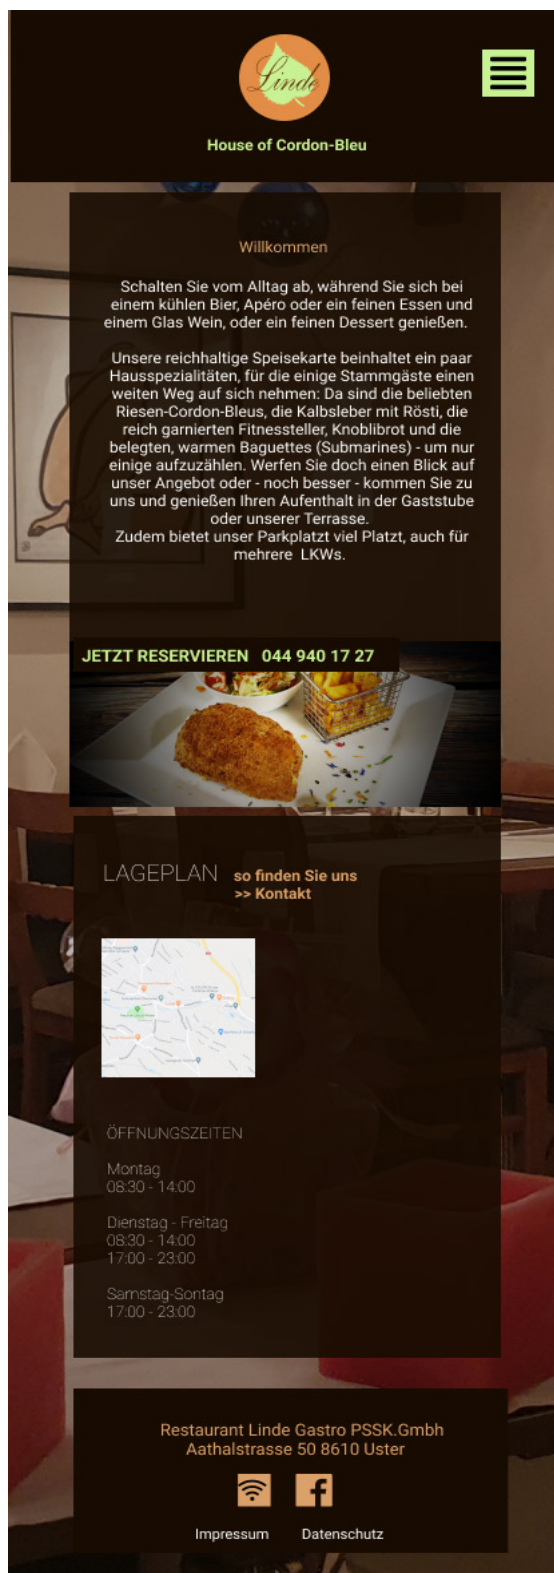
Linde

House of Cordon-Bleu

Willkommen

Schalten Sie vom Alltag ab, während Sie sich bei einem kühlen Bier, Apéro oder ein feinen Essen und einem Glas Wein, oder ein feinen Dessert genießen.

Unsere reichhaltige Speisekarte beinhaltet ein paar Hausspezialitäten, für die einige Stammgäste einen weiten Weg auf sich nehmen: Da sind die beliebten Riesen-Cordon-Bleus, die Kalbsleber mit Rösti, die reich garnierten Fitnessteller, Knoblibrot und die belegten, warmen Baguettes (Submarines) - um nur einige aufzuzählen. Werfen Sie doch einen Blick auf unser Angebot oder - noch besser - kommen Sie zu uns und genießen Ihren Aufenthalt in der Gaststube oder unserer Terrasse.
Zudem bietet unser Parkplatzt viel Platzt, auch für mehrere LKWs.

JETZT RESERVIEREN 044 940 17 27

LAGEPLAN so finden Sie uns
>> Kontakt

ÖFFNUNGSZEITEN

Montag
08:30 - 14:00

Dienstag - Freitag
08:30 - 14:00
17:00 - 23:00

Samstag-Sontag
17:00 - 23:00

Restaurant Linde Gastro PSSK.Gmbh
Aathalstrasse 50 8610 Uster

Impressum Datenschutz